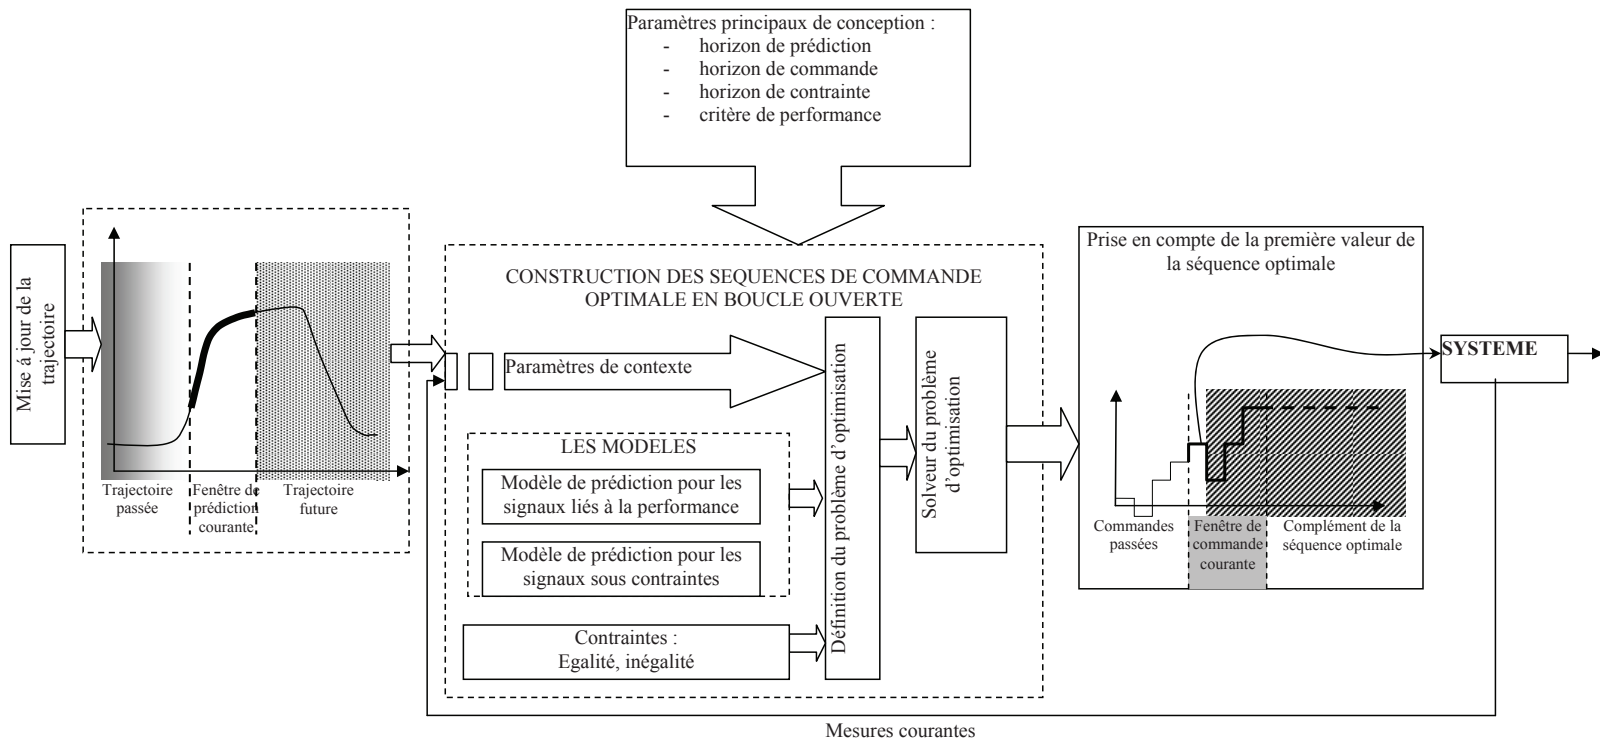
Paramètres principaux de conception :
- horizon de prédiction
- horizon de commande
- horizon de contrainte
- critère de performance

Mise à jour de la trajectoire

Trajectoire passée

Fenêtre de prédiction courante

Trajectoire future

CONSTRUCTION DES SEQUENCES DE COMMANDE OPTIMALE EN BOUCLE OUVERTE

Paramètres de contexte

LES MODELES

Modèle de prédiction pour les signaux liés à la performance

Modèle de prédiction pour les signaux sous contraintes

Contraintes :
Egalité, inégalité

Définition du problème d'optimisation

Solveur du problème d'optimisation

Prise en compte de la première valeur de la séquence optimale

Commandes passées

Fenêtre de commande courante

Complément de la séquence optimale

SYSTEME

Mesures courantes